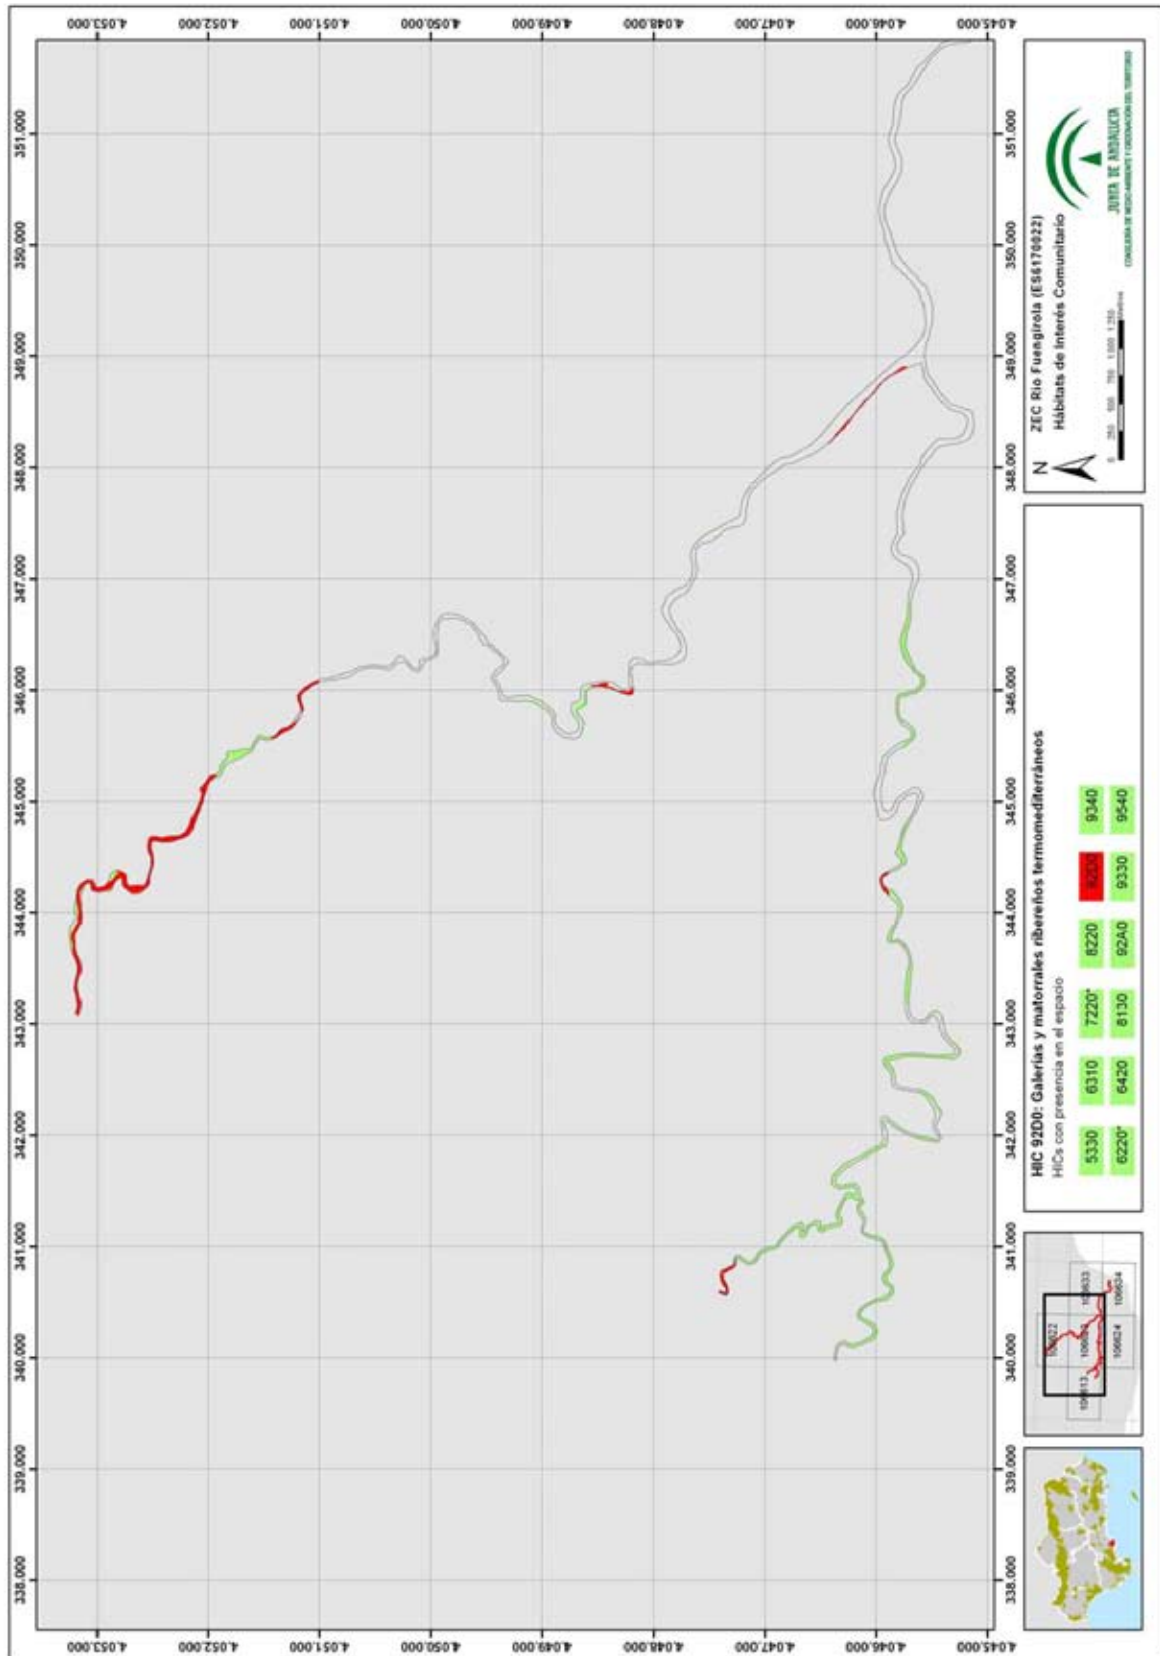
4.053.000
4.052.000
4.051.000
4.050.000
4.049.000
4.048.000
4.047.000
4.046.000
4.045.000

351.000
350.000
349.000
348.000
347.000
346.000
345.000
344.000
343.000
342.000
341.000
340.000
339.000
338.000

ZEC Río Fuengirola (ES6170022)
Hábitats de Interés Comunitario

N

0 250 500 750 1.000 1.250 Metros

JUNTA DE ANDALUCIA
CONSEJERÍA DE MEDIO AMBIENTE Y ORDENACIÓN DEL TERRITORIO

HIC 92D0: Galerías y matorrales ribereños termomediterráneos
HICs con presencia en el espacio

| 5330 | 6310 | 7220* | 8220 | 92D0 | 9340 |
|---|---|---|---|---|---|
| 6220* | 6420 | 8130 | 92A0 | 9330 | 9540 |

106612
106613
106623
106633
106624
106634